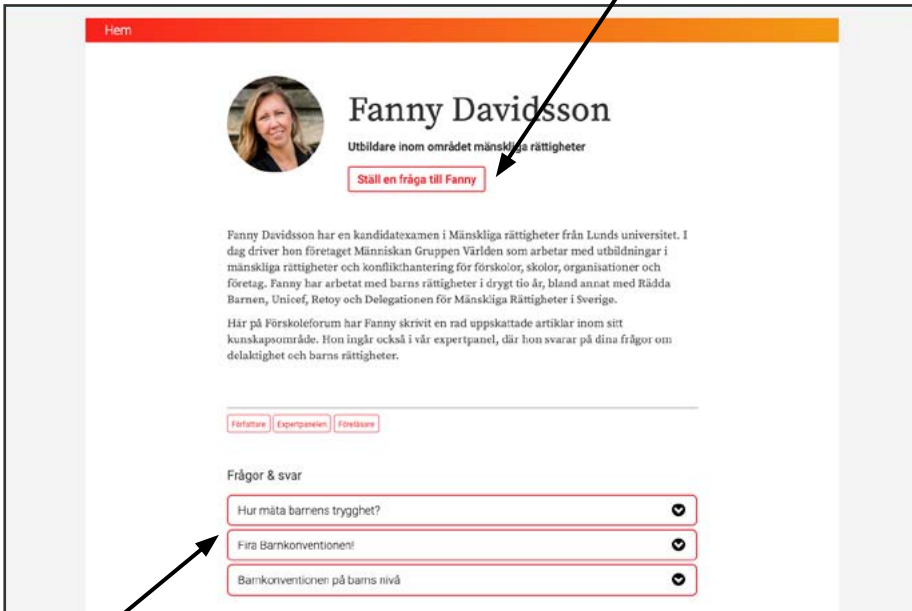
Hem

Fanny Davidsson

Utbildare inom området mänskliga rättigheter

Ställ en fråga till Fanny

Fanny Davidsson har en kandidatexamen i Mänskliga rättigheter från Lunds universitet. I dag driver hon företaget Människan Gruppen Världen som arbetar med utbildningar i mänskliga rättigheter och konflikthantering för förskolor, skolor, organisationer och företag. Fanny har arbetat med barns rättigheter i drygt tio år, bland annat med Rädda Barnen, Unicef, Retoy och Delegationen för Mänskliga Rättigheter i Sverige.

Här på Förskoleforum har Fanny skrivit en rad uppskattade artiklar inom sitt kunskapsområde. Hon ingår också i vår expertpanel, där hon svarar på dina frågor om delaktighet och barns rättigheter.

Författare Expertpanelen Föreläsare

Frågor & svar

Hur mäta barnens trygghet?

Fira Barnkonventionen!

Barnkonventionen på barns nivå